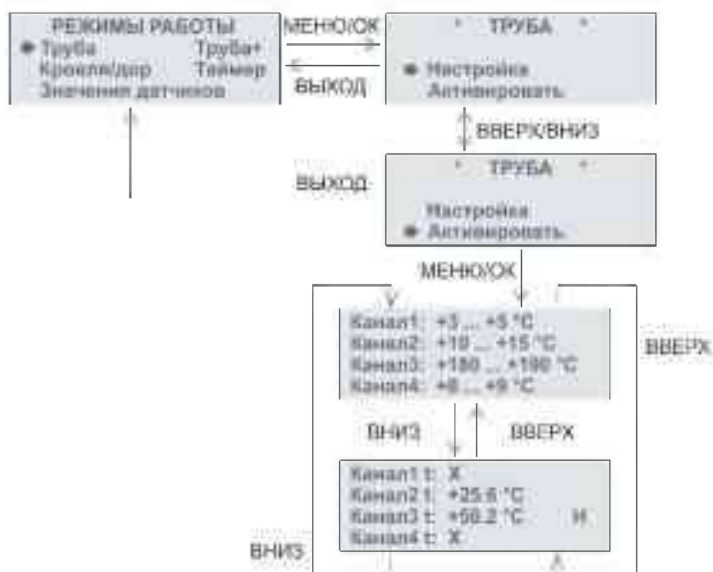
РЕЖИМЫ РАБОТЫ
Труба Труба+
Кровля/дор Таймер
Значения датчиков

МЕНЮ/ОК

ВЫХОД

* ТРУБА *

Настройка
Активировать

ВВЕРХ/ВНИЗ

ВЫХОД

* ТРУБА *

Настройка
Активировать

МЕНЮ/ОК

Канал1: +3 ... +5 °С
Канал2: +10 ... +15 °С
Канал3: +180 ... +190 °С
Канал4: +8 ... +9 °С

ВВЕРХ

ВНИЗ

ВВЕРХ

Канал1 t: X
Канал2 t: +25.6 °С
Канал3 t: +50.2 °С Н
Канал4 t: X

ВНИЗ